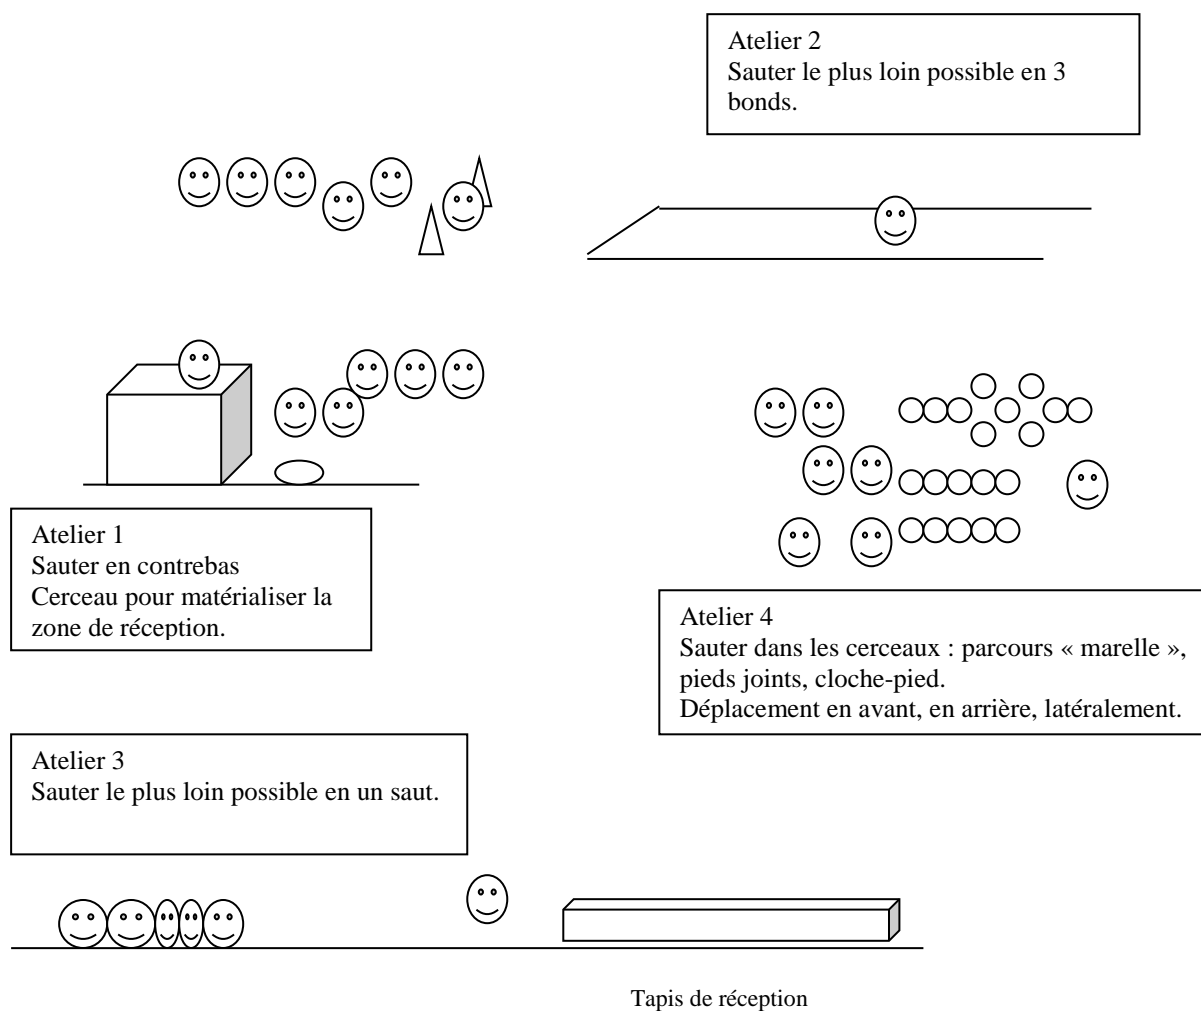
Atelier 2
Sauter le plus loin possible en 3 bonds.

Atelier 1
Sauter en contrebas
Cerceau pour matérialiser la zone de réception.

Atelier 4
Sauter dans les cerceaux : parcours « marelle », pieds joints, cloche-pied.
Déplacement en avant, en arrière, latéralement.

Atelier 3
Sauter le plus loin possible en un saut.

Tapis de réception